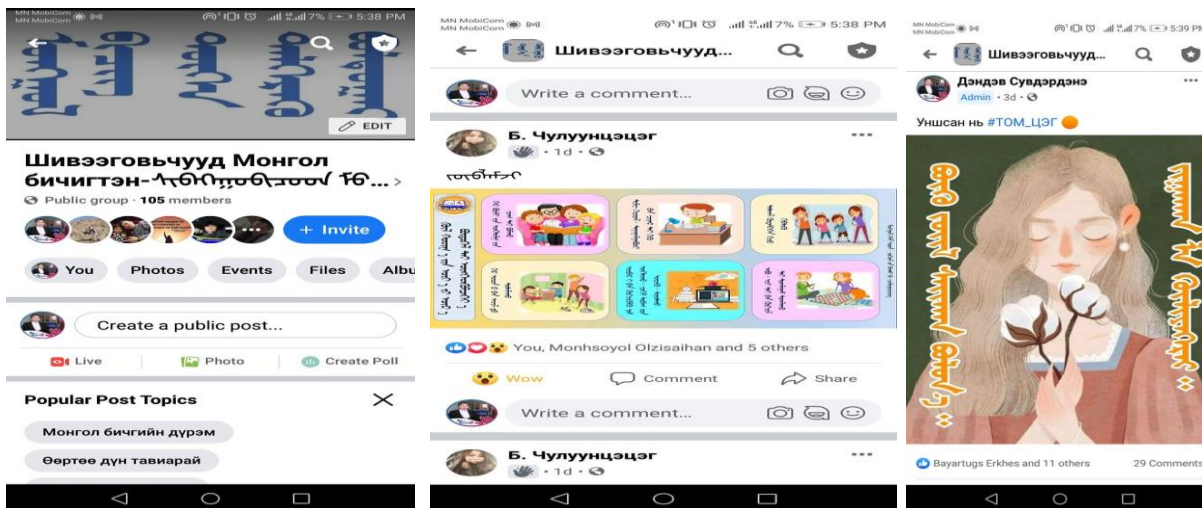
MN MobiCom
MN MobiCom
7% 5:38 PM

EDIT

Шивээговьчууд Монгол бичигтэн-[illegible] ...

Public group · 105 members

+ Invite

You Photos Events Files Albu

Create a public post...

Live Photo Create Poll

Popular Post Topics

Монгол бичгийн дүрэм

Өөртөө дүн тавиарай

MN MobiCom
MN MobiCom
7% 5:38 PM

Шивээговьчууд...

Write a comment...

Б. Чулуунцэцэг
· 1d ·

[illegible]

You, Monhsoyol Olzisaihan and 5 others

Wow Comment Share

Write a comment...

Б. Чулуунцэцэг
· 1d ·

MN MobiCom
MN MobiCom
7% 5:39 PM

Шивээговьчууд...

Дэндэв Сувдэрдэнэ
Admin · 3d ·

Уншсан нь #ТОМ_ЦЭГ

Bayartugs Erkhes and 11 others 29 Comments